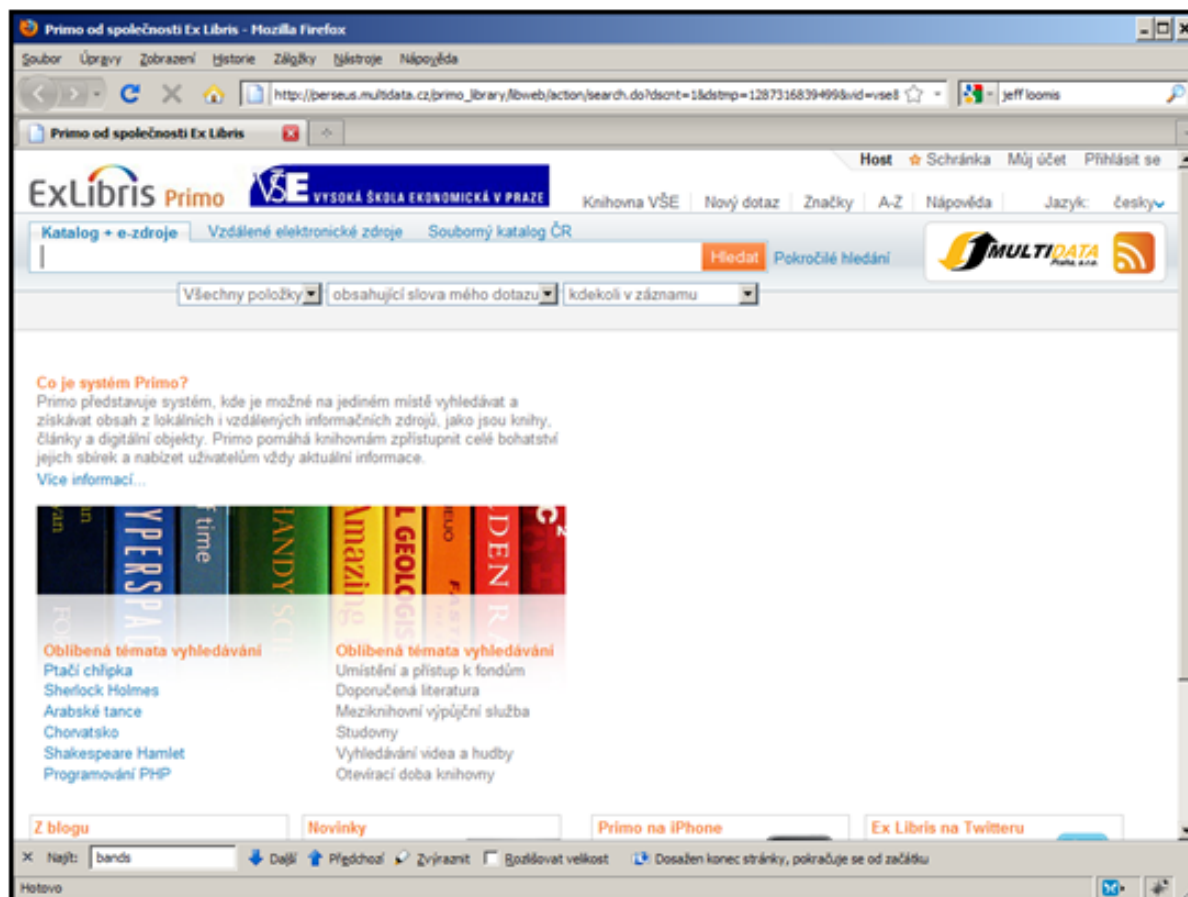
Primo od společnosti Ex Libris - Mozilla Firefox

Soubor Úpravy Zobrazení Historie Záložky Nástroje Nápověda

http://perseus.multidata.cz/primo_library/libweb/action/search.do?dscnt=1&dstmp=1287316839499&vid=vse8

jeff loomis

Primo od společnosti Ex Libris

Host Schránka Můj účet Přihlásit se

ExLibris Primo

VŠE VYSOKÁ ŠKOLA EKONOMICKÁ V PRAZE

Knihovna VŠE | Nový dotaz | Značky | A-Z | Nápověda | Jazyk: česky

Katalog + e-zdroje | Vzdálené elektronické zdroje | Souborný katalog ČR

Hledat | Pokročilé hledání

MULTIDATA Praha, s.r.o.

Všechny položky | obsahující slova mého dotazu | kdekoli v záznamu

Co je systém Primo?

Primo představuje systém, kde je možné na jediném místě vyhledávat a získávat obsah z lokálních i vzdálených informačních zdrojů, jako jsou knihy, články a digitální objekty. Primo pomáhá knihovnám zpřístupnit celé bohatství jejich sbírek a nabízet uživatelům vždy aktuální informace.

Více informací...

Oblíbená témata vyhledávání
Ptačí chřipka
Sherlock Holmes
Arabské tance
Chorvatsko
Shakespeare Hamlet
Programování PHP

Oblíbená témata vyhledávání
Umístění a přístup k fondům
Doporučená literatura
Meziknihovní výpůjční služba
Studovny
Vyhledávání videa a hudby
Otevírací doba knihovny

Z blogu | Novinky | Primo na iPhone | Ex Libris na Twitteru

Najít: bands | Další | Předchozí | Zvýraznit | Rozlišovat velikost | Dosažen konec stránky, pokračuje se od začátku

Hotovo